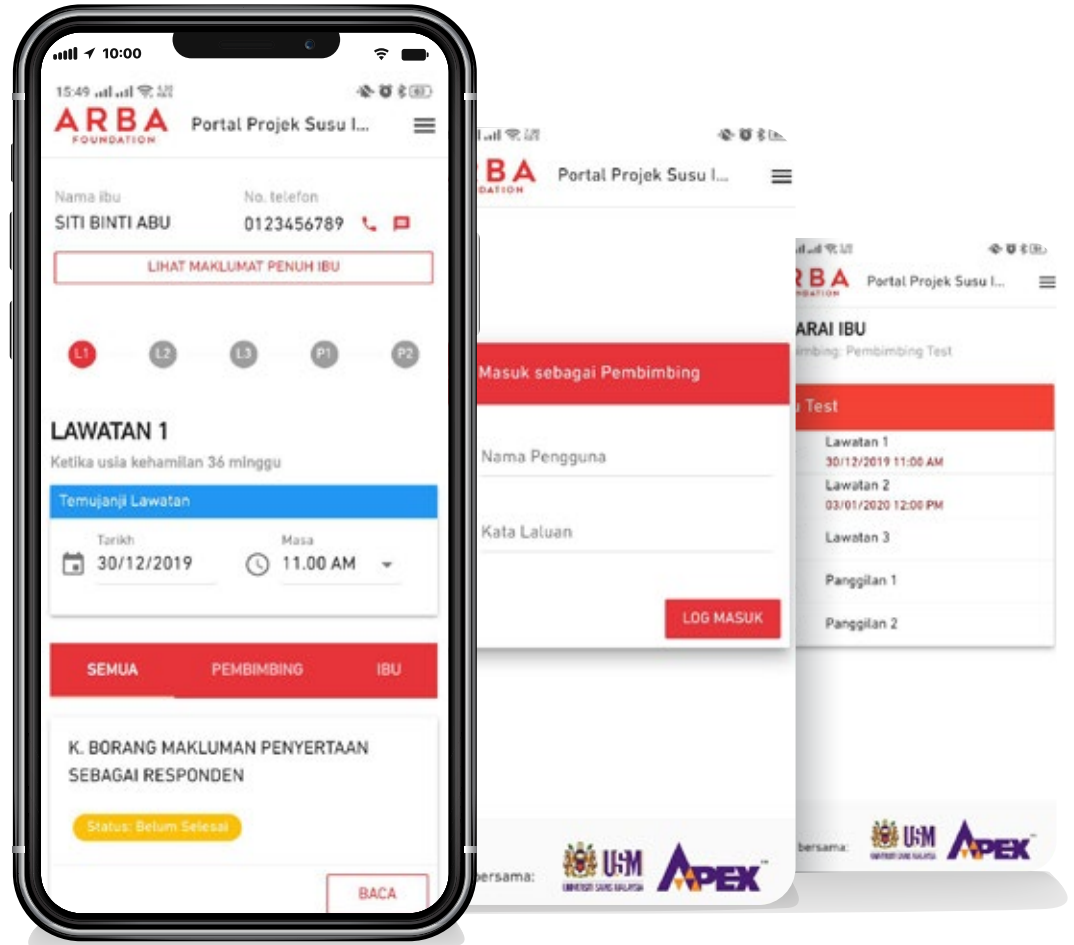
10:00

15:49

ARBA
FOUNDATION

Portal Projek Susu I...

Nama ibu
SITI BINTI ABU

No. telefon
0123456789

LIHAT MAKLUMAT PENUH IBU

L1 L2 L3 P1 P2

LAWATAN 1
Ketika usia kehamilan 36 minggu

Temujanji Lawatan

Tarikh
30/12/2019

Masa
11.00 AM

SEMUA PEMBIMBING IBU

K. BORANG MAKLUMAN PENYERTAAN SEBAGAI RESPONDEN

Status: Belum Selesai

BACA

BA
DATION

Portal Projek Susu I...

Masuk sebagai Pembimbing

Nama Pengguna

Kata Laluan

LOG MASUK

bersama:

USM
UNIVERSITI SAINS MALAYSIA

APEX

RBA
FOUNDATION

Portal Projek Susu I...

ARAI IBU
mbing: Pembimbing Test

u Test

Lawatan 1
30/12/2019 11:00 AM

Lawatan 2
03/01/2020 12:00 PM

Lawatan 3

Panggilan 1

Panggilan 2

bersama:

USM
UNIVERSITI SAINS MALAYSIA

APEX